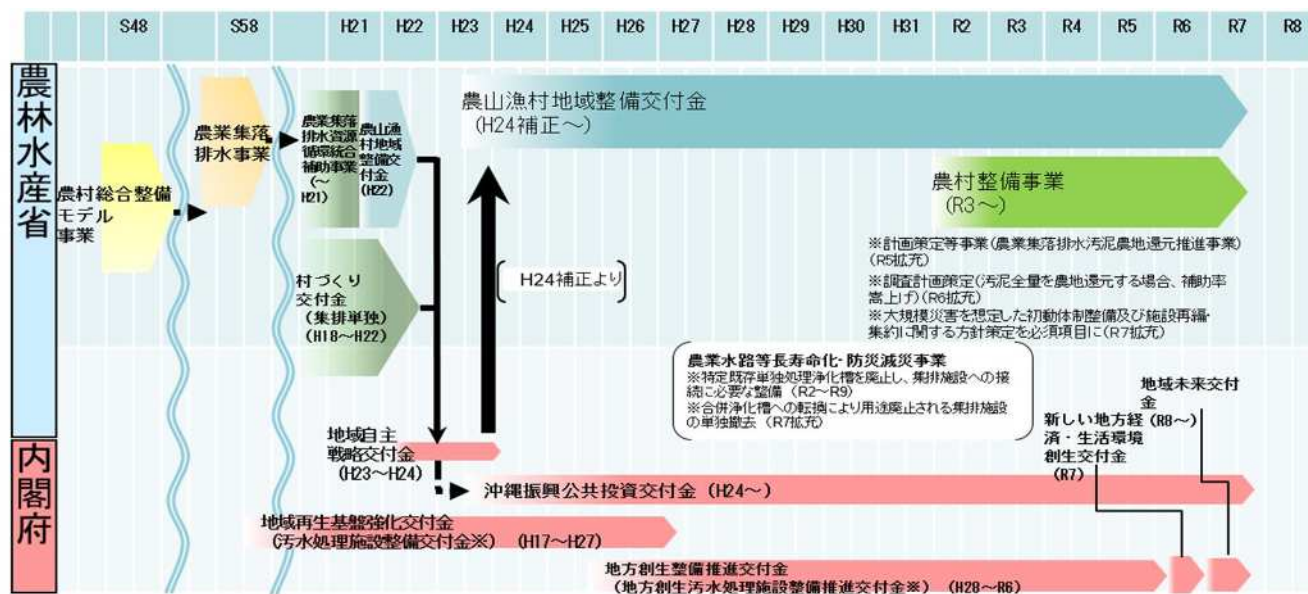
S48 S58 H21 H22 H23 H24 H25 H26 H27 H28 H29 H30 H31 R2 R3 R4 R5 R6 R7 R8

農林水産省

農村総合整備モデル事業

農業集落排水事業

農業集落排水資源循環統合補助事業（～H21）

農山漁村地域整備交付金（H22）

農山漁村地域整備交付金（H24補正～）

農村整備事業（R3～）

※計画策定等事業（農業集落排水汚泥農地還元推進事業）（R5拡充）

※調査計画策定（汚泥全量を農地還元する場合、補助率嵩上げ）（R6拡充）

※大規模災害を想定した初動体制整備及び施設再編・集約に関する方針策定を必須項目に（R7拡充）

村づくり交付金（集排単独）（H18～H22）

H24補正より

農業水路等長寿命化・防災減災事業
※特定既存単独処理浄化槽を廃止し、集排施設への接続に必要な整備（R2～R9）
※合併浄化槽への転換により用途廃止される集排施設の単独撤去（R7拡充）

地域未来交付金（R8～）

新しい地方経済・生活環境創生交付金（R7）

内閣府

地域自主戦略交付金（H23～H24）

沖縄振興公共投資交付金（H24～）

地域再生基盤強化交付金（汚水処理施設整備交付金※）（H17～H27）

地方創生整備推進交付金（地方創生汚水処理施設整備推進交付金※）（H28～R6）